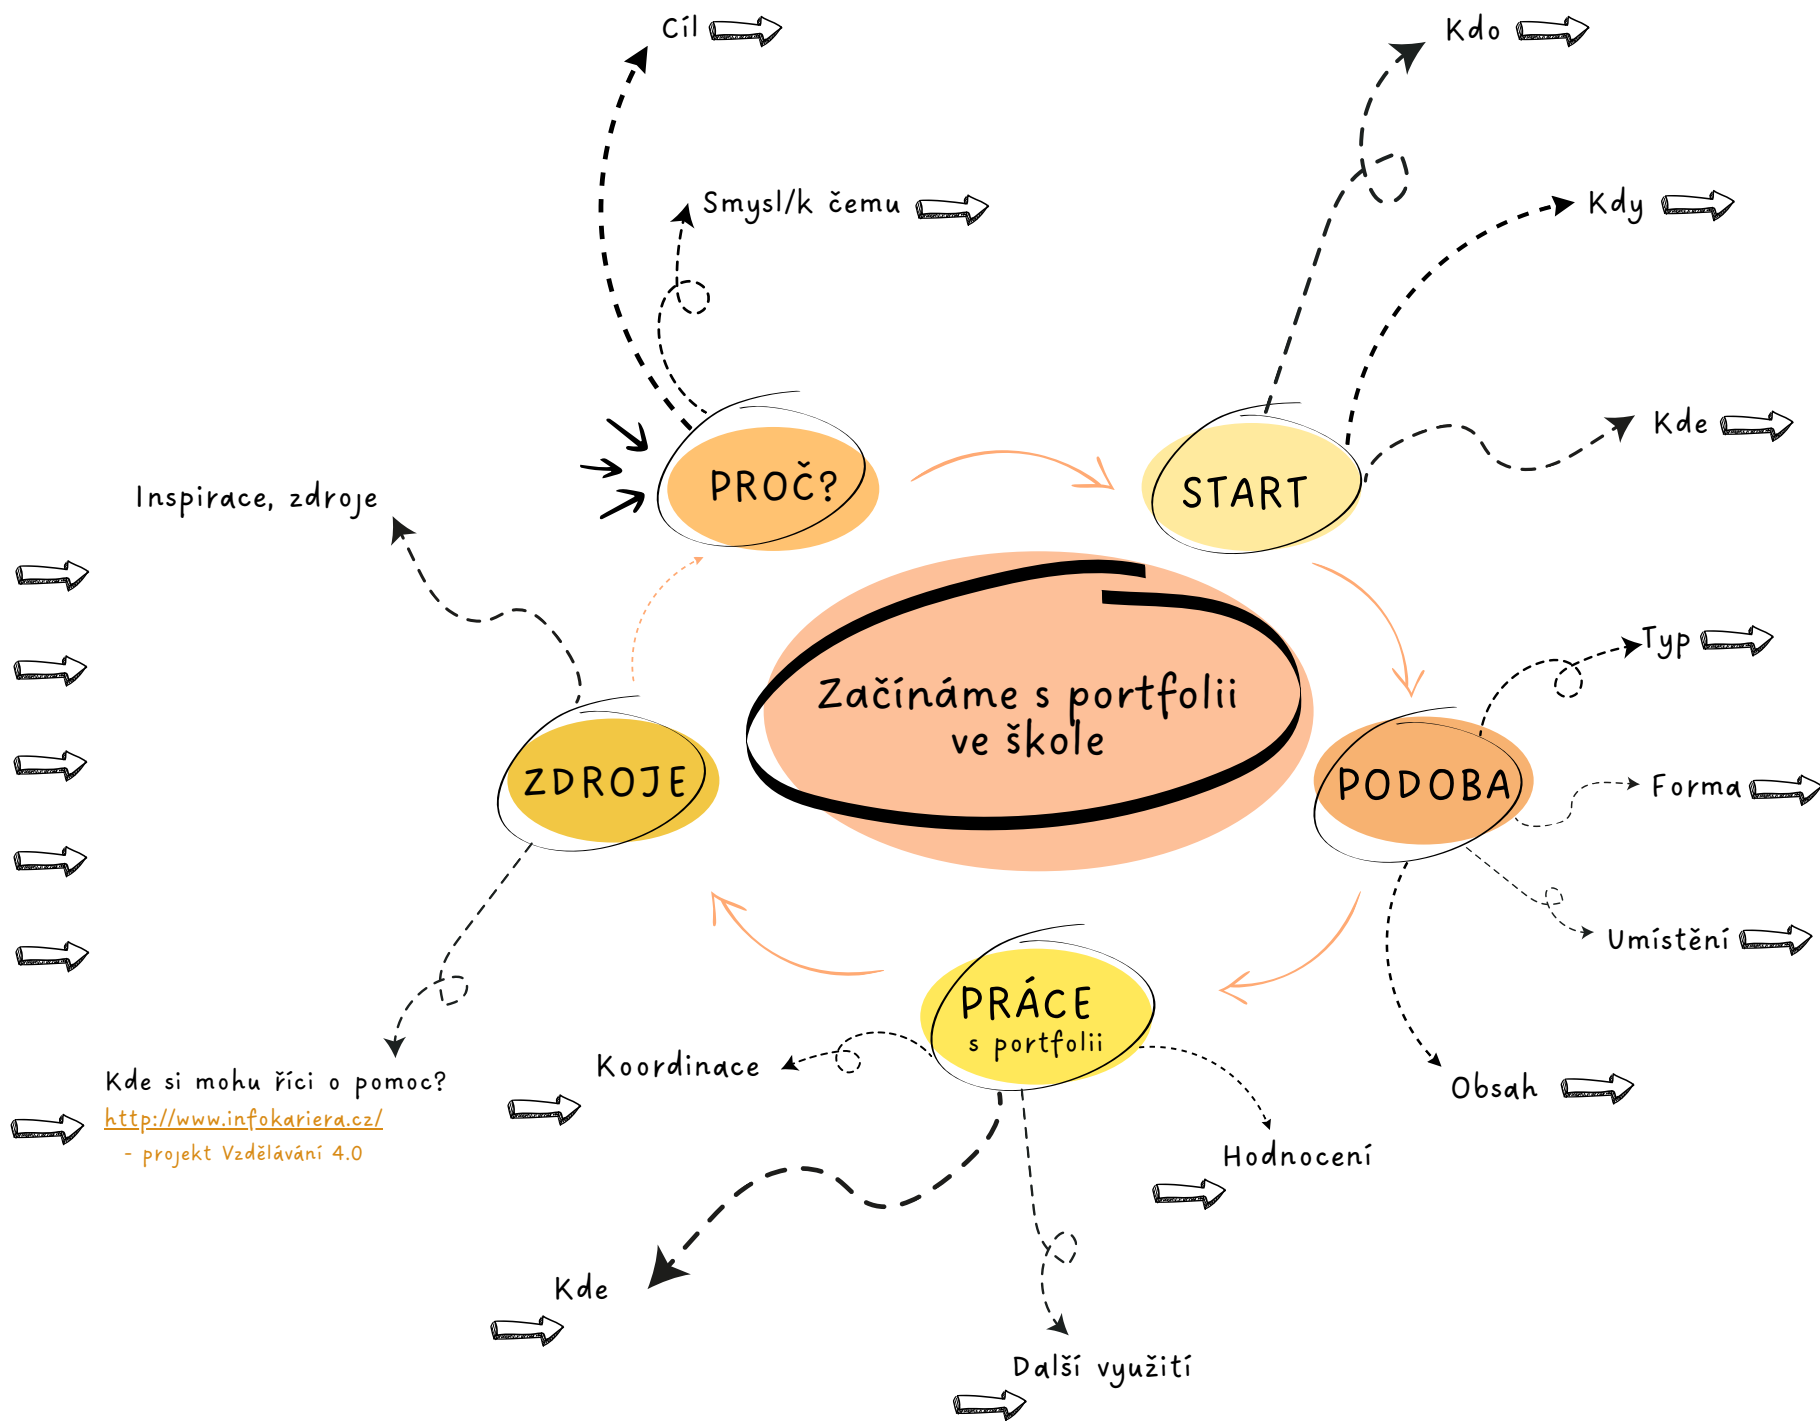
Začínáme s portfolii ve škole

PROČ?

Cíl

Smysl/k čemu

START

Kdo

Kdy

Kde

PODOBA

Typ

Forma

Umístění

Obsah

PRÁCE s portfolii

Koordinace

Hodnocení

Kde

Další využití

ZDROJE

Inspirace, zdroje

Kde si mohu říci o pomoc?
http://www.infokariera.cz/
- projekt Vzdělávání 4.0